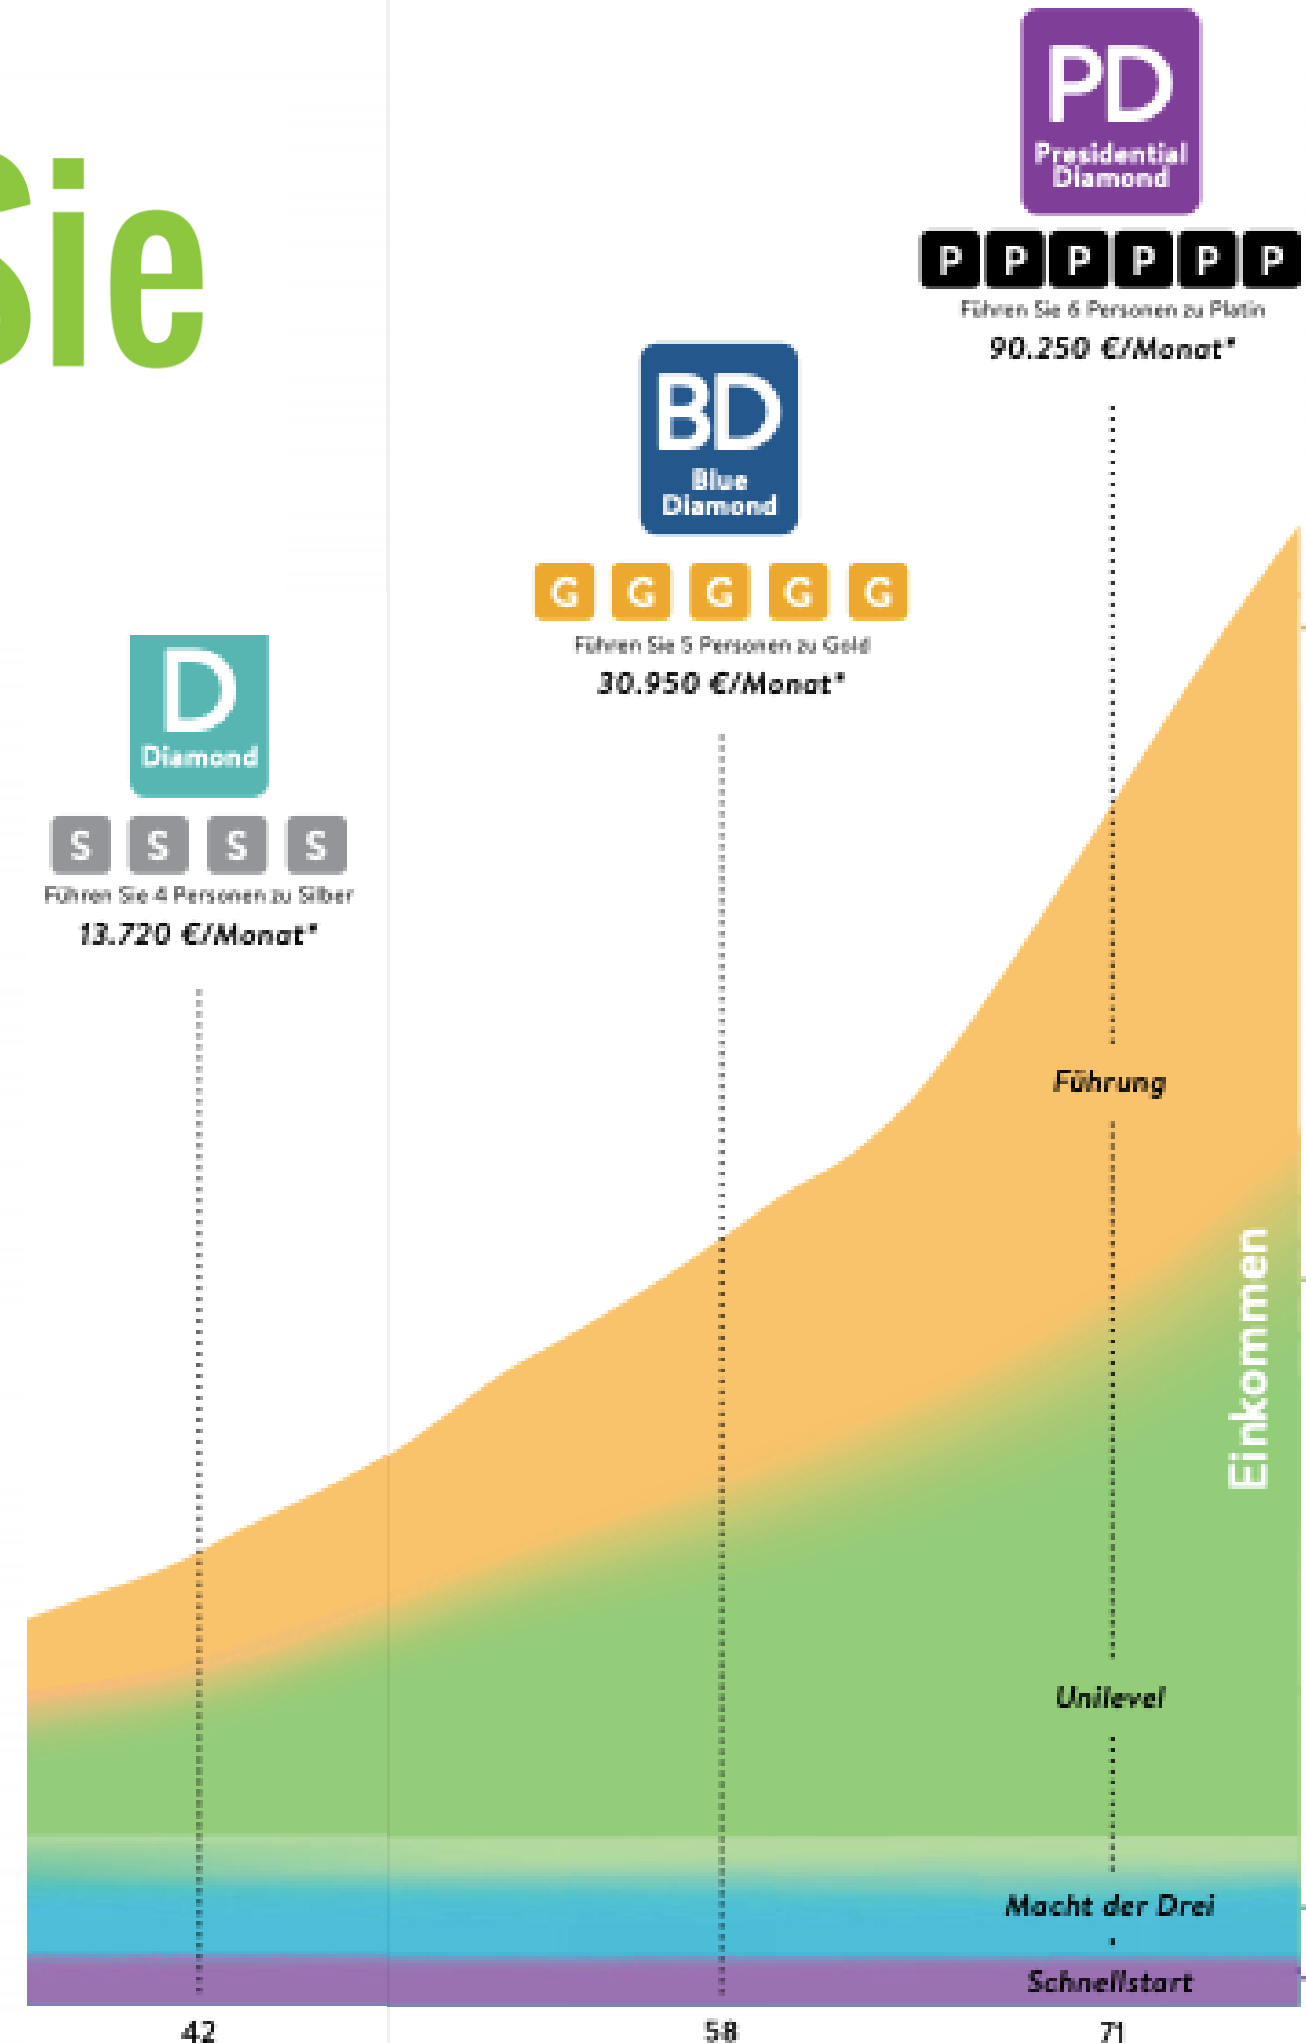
Sie

PD
Presidential Diamond
P P P P P P
Führen Sie 6 Personen zu Platin
90.250 €/Monat*

BD
Blue Diamond
G G G G G
Führen Sie 5 Personen zu Gold
30.950 €/Monat*

D
Diamond
S S S S
Führen Sie 4 Personen zu Silber
13.720 €/Monat*

Führung

Einkommen

Unilevel

Macht der Drei

Schnellstart

42

58

71